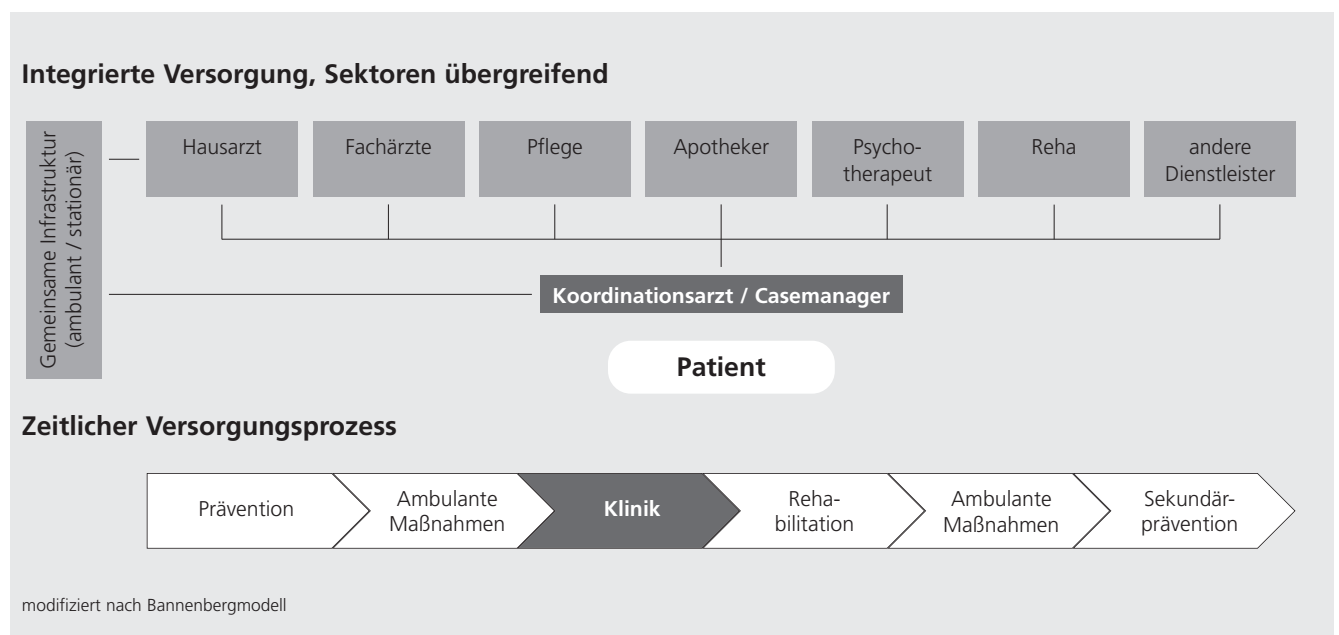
Integrierte Versorgung, Sektoren übergreifend

Gemeinsame Infrastruktur (ambulant / stationär)

Hausarzt

Fachärzte

Pflege

Apotheker

Psychotherapeut

Reha

andere Dienstleister

Koordinationsarzt / Casemanager

Patient

Zeitlicher Versorgungsprozess

Prävention

Ambulante Maßnahmen

Klinik

Rehabilitation

Ambulante Maßnahmen

Sekundärprävention

modifiziert nach Bannenbergmodell